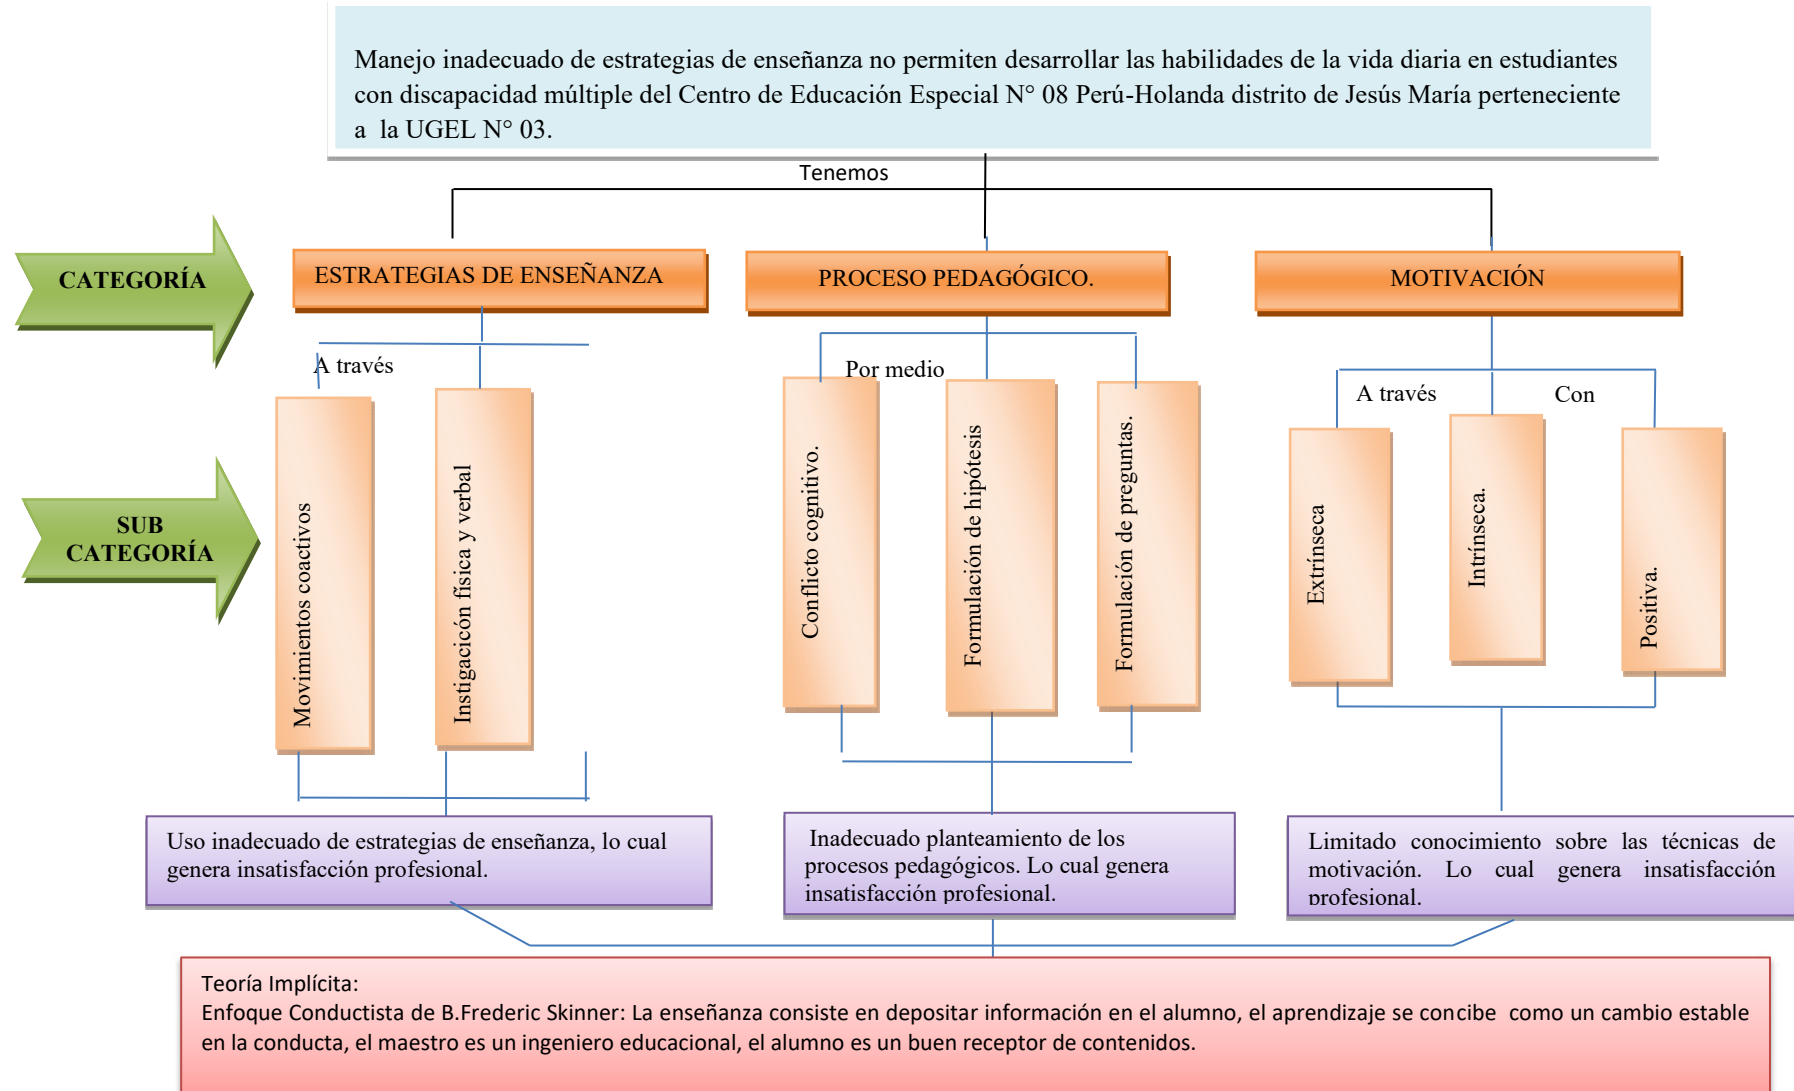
Manejo inadecuado de estrategias de enseñanza no permiten desarrollar las habilidades de la vida diaria en estudiantes con discapacidad múltiple del Centro de Educación Especial N° 08 Perú-Holanda distrito de Jesús María perteneciente a la UGEL N° 03.

Tenemos

CATEGORÍA

ESTRATEGIAS DE ENSEÑANZA

PROCESO PEDAGÓGICO.

MOTIVACIÓN

A través

Por medio

A través

Con

SUB CATEGORÍA

Movimientos coactivos

Instigacicón física y verbal

Conflicto cognitivo.

Formulación de hipótesis

Formulación de preguntas.

Extrínseca

Intrínseca.

Positiva.

Uso inadecuado de estrategias de enseñanza, lo cual genera insatisfacción profesional.

Inadecuado planteamiento de los procesos pedagógicos. Lo cual genera insatisfacción profesional.

Limitado conocimiento sobre las técnicas de motivación. Lo cual genera insatisfacción profesional.

Teoría Implícita:
Enfoque Conductista de B.Frederic Skinner: La enseñanza consiste en depositar información en el alumno, el aprendizaje se concibe como un cambio estable en la conducta, el maestro es un ingeniero educacional, el alumno es un buen receptor de contenidos.